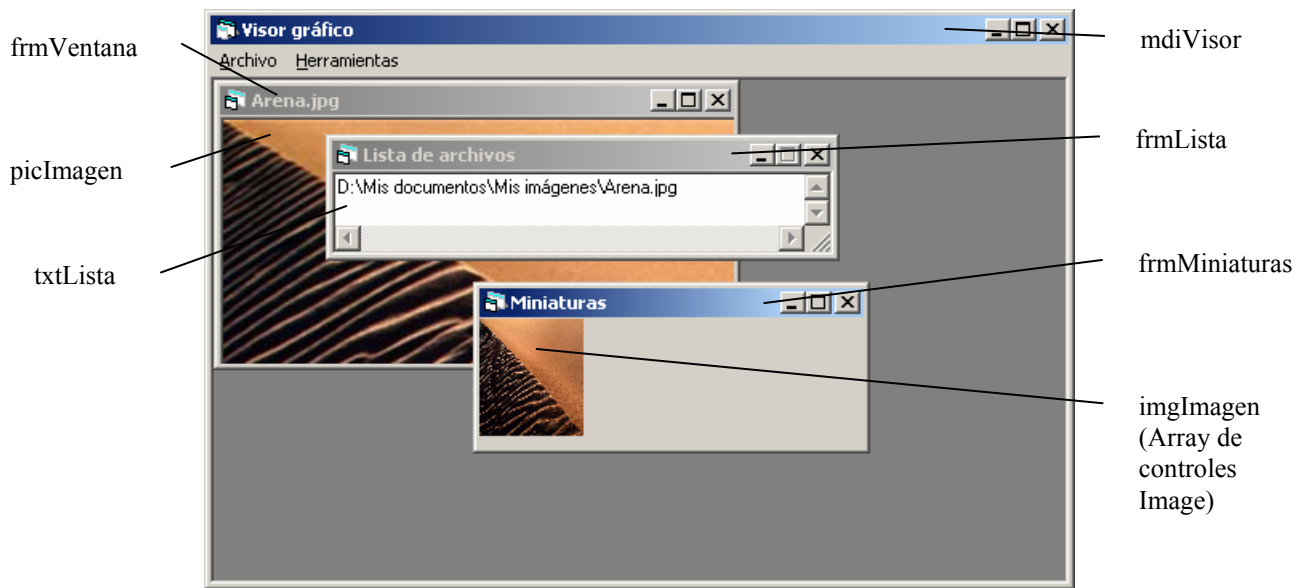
Visor gráfico

Archivo Herramientas

Arena.jpg

Lista de archivos

D:\Mis documentos\Mis imágenes\Arena.jpg

Miniaturas

frmVentana

mdiVisor

picImagen

frmLista

txtLista

frmMiniaturas

imgImagen (Array de controles Image)